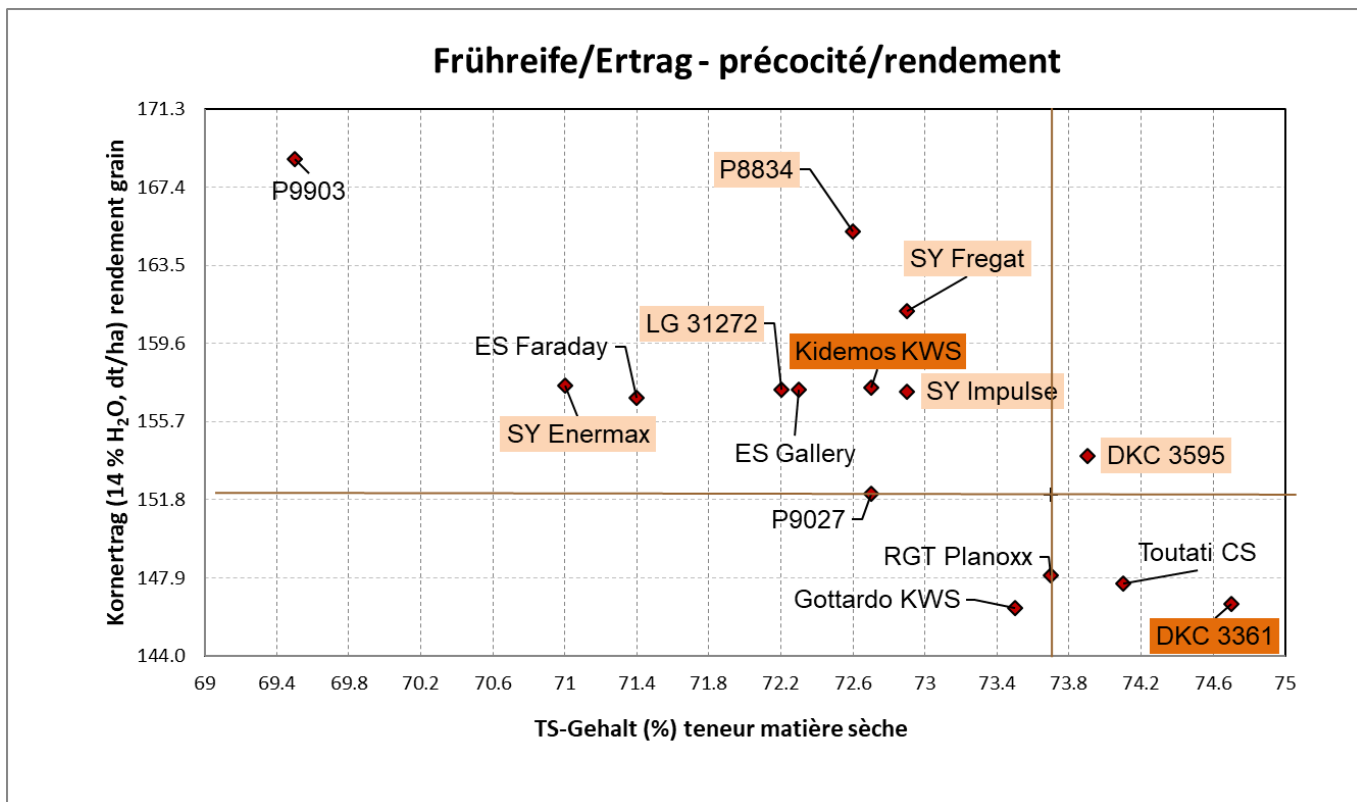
Frühreife/Ertrag - précocité/rendement

Kornertrag (14 % $H_2O$, dt/ha) rendement grain

171.3
167.4
163.5
159.6
155.7
151.8
147.9
144.0

P9903
P8834
SY Fregat
LG 31272
Kidemos KWS
ES Faraday
SY Impulse
SY Enermax
ES Gallery
DKC 3595
P9027
RGT Planoxx
Toutati CS
Gottardo KWS
DKC 3361

69
69.4
69.8
70.2
70.6
71
71.4
71.8
72.2
72.6
73
73.4
73.8
74.2
74.6
75

TS-Gehalt (%) teneur matière sèche